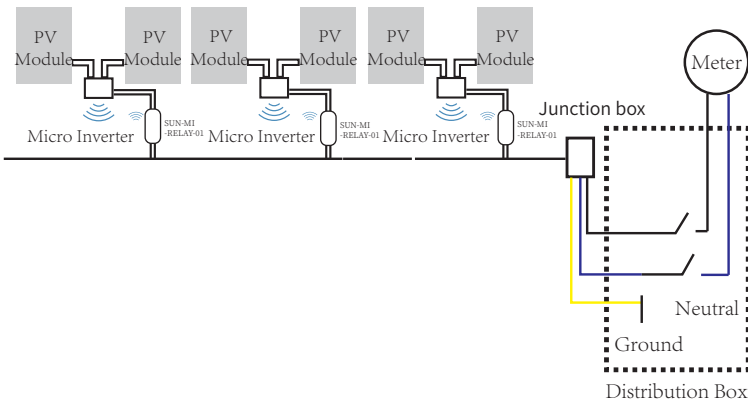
PV Module PV Module PV Module PV Module PV Module PV Module

Meter

SUN-MI -RELAY-01

Micro Inverter

SUN-MI -RELAY-01

Micro Inverter

SUN-MI -RELAY-01

Micro Inverter

Junction box

Neutral

Ground

Distribution Box